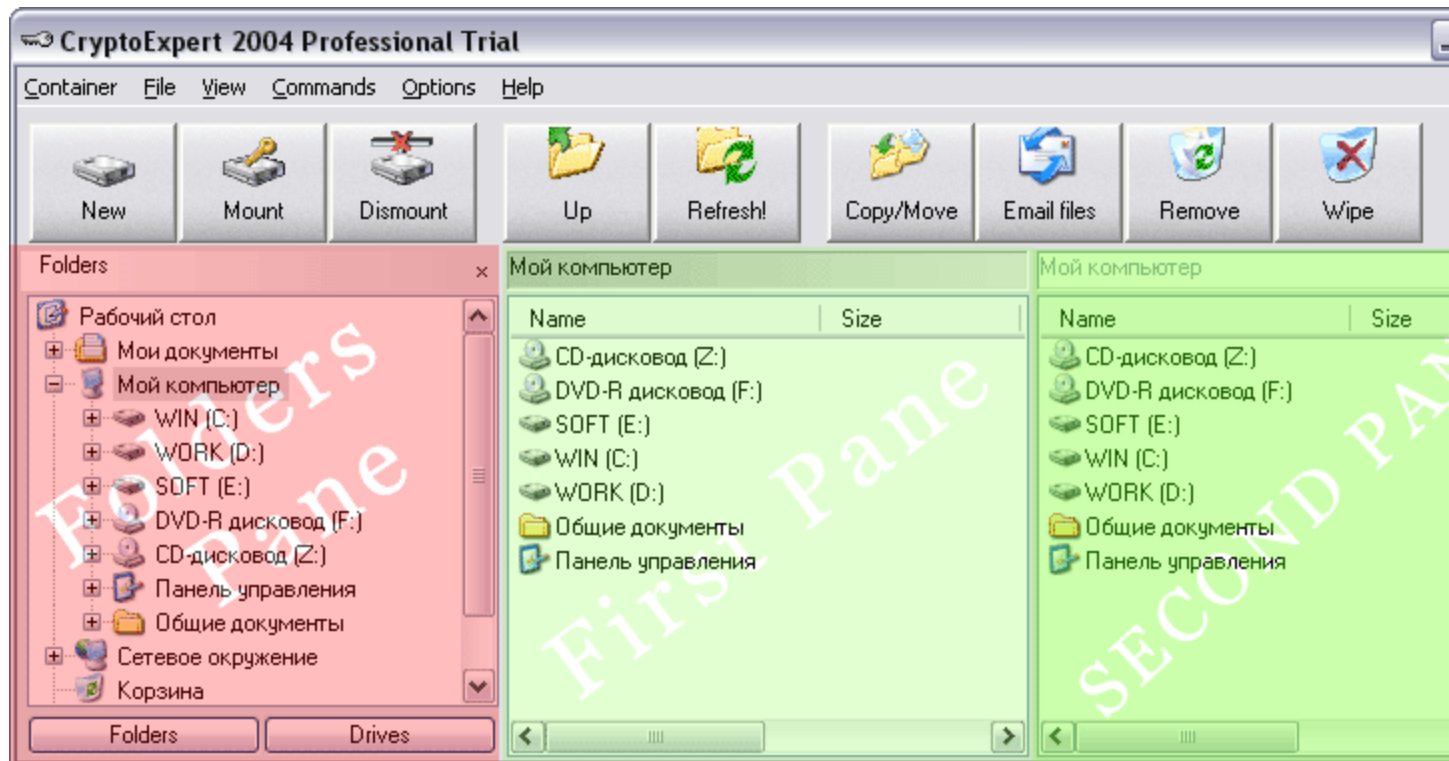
CryptoExpert 2004 Professional Trial

Container File View Commands Options Help

New Mount Dismount Up Refresh! Copy/Move Email files Remove Wipe

Folders ×

Рабочий стол
Мои документы
Мой компьютер
WIN (C:)
WORK (D:)
SOFT (E:)
DVD-R дисковод (F:)
CD-дисковод (Z:)
Панель управления
Общие документы
Сетевое окружение
Корзина

Folders Drives

Folders Pane

Мой компьютер

| Name | Size |
|---|---|
| CD-дисковод (Z:) | |
| DVD-R дисковод (F:) | |
| SOFT (E:) | |
| WIN (C:) | |
| WORK (D:) | |
| Общие документы | |
| Панель управления | |

First Pane

Мой компьютер

| Name | Size |
|---|---|
| CD-дисковод (Z:) | |
| DVD-R дисковод (F:) | |
| SOFT (E:) | |
| WIN (C:) | |
| WORK (D:) | |
| Общие документы | |
| Панель управления | |

SECOND PA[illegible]